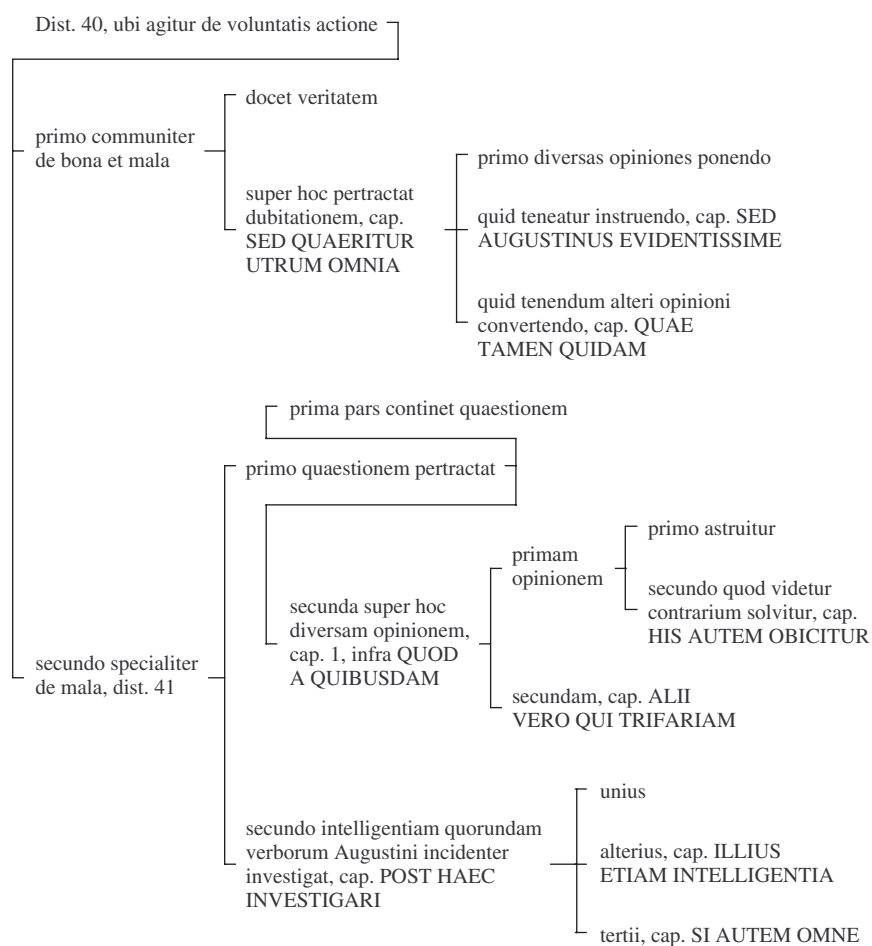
Dist. 40, ubi agitur de voluntatis actione

primo communiter de bona et mala

docet veritatem

super hoc pertractat dubitationem, cap. SED QUAERITUR UTRUM OMNIA

primo diversas opiniones ponendo

quid teneatur instruendo, cap. SED AUGUSTINUS EVIDENTISSIME

quid tenendum alteri opinioni convertendo, cap. QUAE TAMEN QUIDAM

secundo specialiter de mala, dist. 41

primo quaestionem pertractat

prima pars continet quaestionem

secunda super hoc diversam opinionem, cap. 1, infra QUOD A QUIBUSDAM

primam opinionem

primo astruitur

secundo quod videtur contrarium solvitur, cap. HIS AUTEM OBICITUR

secundam, cap. ALII VERO QUI TRIFARIAM

secundo intelligentiam quorundam verborum Augustini incidenter investigat, cap. POST HAEC INVESTIGARI

unius

alterius, cap. ILLIUS ETIAM INTELLIGENTIA

tertii, cap. SI AUTEM OMNE